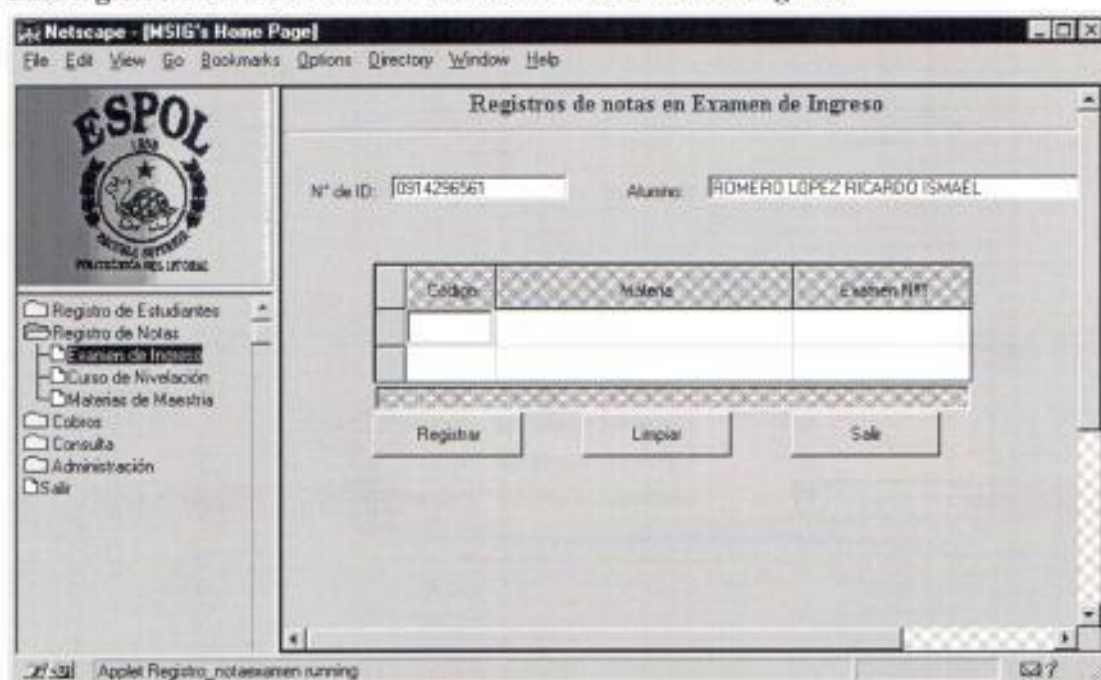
Netscape - [MSIG's Home Page]

File Edit View Go Bookmarks Options Directory Window Help

ESPOL
1958
POLITÉCNICA DEL LITORAL

Registro de Estudiantes
Registro de Notas
Examen de Ingreso
Curso de Nivelación
Materias de Maestria
Cobros
Consulta
Administración
Salir

Registros de notas en Examen de Ingreso

Nº de ID: 0914296561

Alumno: ROMERO LOPEZ RICARDO ISMAEL

| Código | Materia | Examen Nº1 |
|---|---|---|
| | | |
| | | |

Registrar

Limpiar

Salir

Applet Registro_notasexamen running